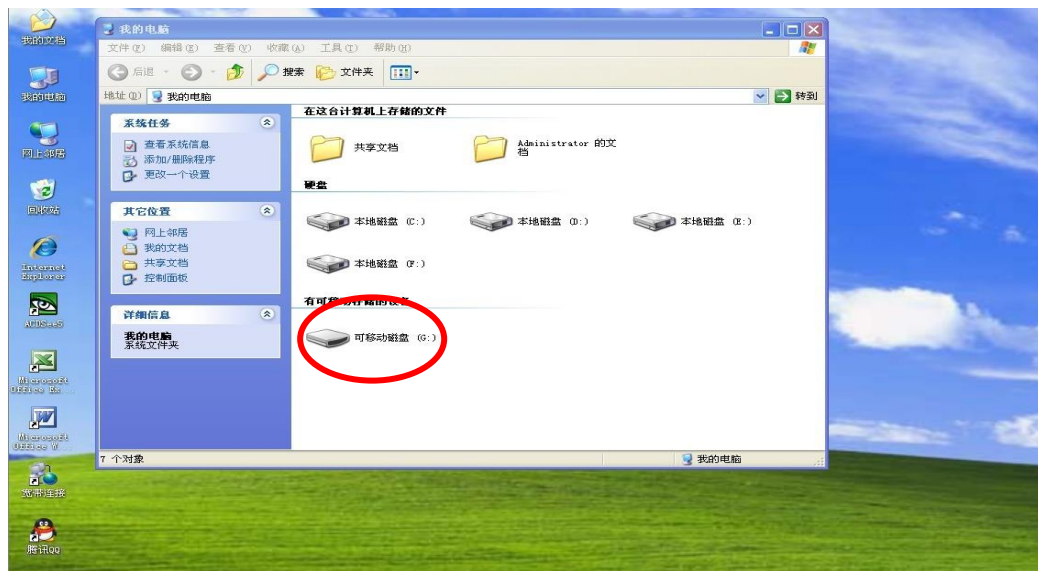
我的文档

我的电脑

网上邻居

回收站

Internet Explorer

ACDSee5

Microsoft Office Ex...

Microsoft Office W...

宽带连接

腾讯QQ

我的电脑

文件(F) 编辑(E) 查看(V) 收藏(A) 工具(T) 帮助(H)

后退 搜索 文件夹

地址(D) 我的电脑 转到

系统任务

查看系统信息
添加/删除程序
更改一个设置

其它位置

网上邻居
我的文档
共享文档
控制面板

详细信息

我的电脑
系统文件夹

在这台计算机上存储的文件

共享文档

Administrator 的文档

硬盘

本地磁盘 (C:)

本地磁盘 (D:)

本地磁盘 (E:)

本地磁盘 (F:)

有可移动存储的设备

可移动磁盘 (G:)

7 个对象

我的电脑